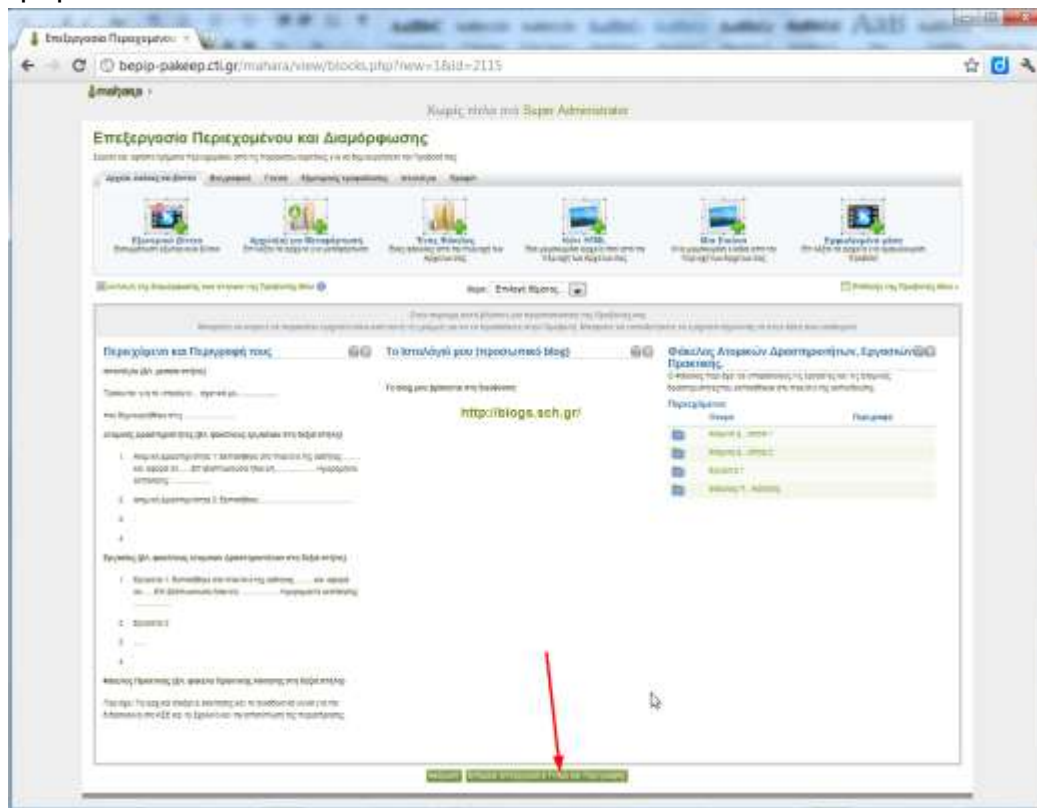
Επεξεργασία Περιεχομένου

bepip-pakeep.cti.gr/mahara/view/blocks.php?new=1&id=2115

mahara

Χωρίς τίτλο από Super Administrator

Επεξεργασία Περιεχομένου και Διαμόρφωσης

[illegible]

Αρχεία, εικόνες και βίντεο | Ιστολόγια | Γενικά | Εξωτερικές τροφοδοσίες | Ιστοσελίδα | Προφίλ

Εξωτερικό βίντεο

Αρχεία(α) για Μεταφόρτωση

Ένας Φάκελος

Κείμ. HTML

Μια Εικόνα

Ενσωματωμένα μέσα

Θέμα: Επιλογή θέματος

Περιεχόμενο και Περιγραφή τους

Το Ιστολόγιό μου (προσωπικό blog)

Φάκελος Ατομικών Δραστηριοτήτων, Εργασιών Πρακτικής

http://blogs.sch.gr/

Περιεχόμενα

Όνομα | Περιγραφή

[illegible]

Ολοκληρώθηκε